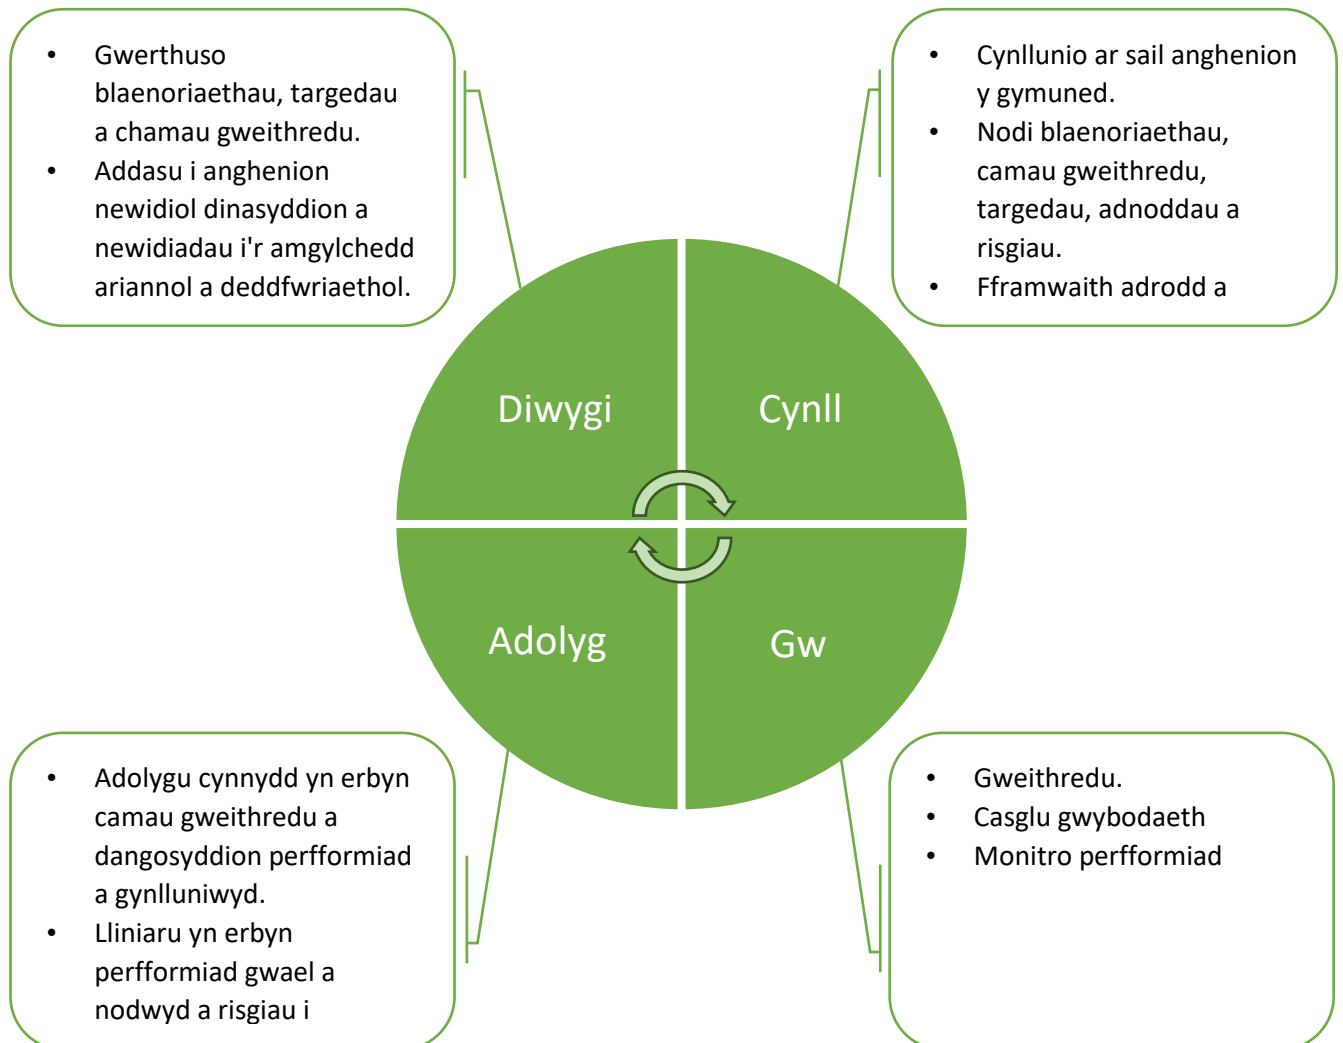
- Gwerthuso blaenoriaethau, targedau a chamau gweithredu.
- Addasu i anghenion newidiol dinasyddion a newidiadau i'r amgylchedd ariannol a deddfwriaethol.

- Cynllunio ar sail anghenion y gymuned.
- Nodi blaenoriaethau, camau gweithredu, targedau, adnoddau a risgiau.
- Fframwaith adrodd a

Diwygi

Cynll

Adolyg

Gw

- Adolygu cynnydd yn erbyn camau gweithredu a dangosyddion perfformiad a gynlluniwyd.
- Lliniaru yn erbyn perfformiad gwael a nodwyd a risgiau i

- Gweithredu.
- Casglu gwybodaeth
- Monitro perfformiad